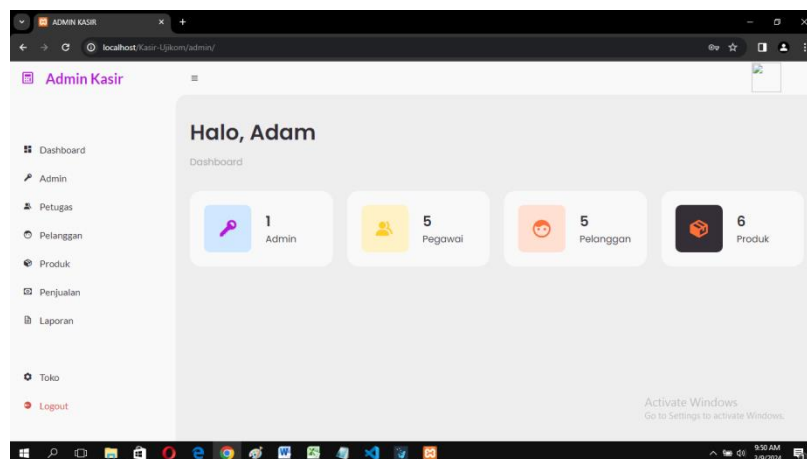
ADMIN KASIR
localhost/Kasir-Ujikom/admin/

Admin Kasir

Dashboard
Admin
Petugas
Pelanggan
Produk
Penjualan
Laporan

Toko
Logout

Halo, Adam
Dashboard

1
Admin

5
Pegawai

5
Pelanggan

6
Produk

Activate Windows
Go to Settings to activate Windows.

9:50 AM
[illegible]